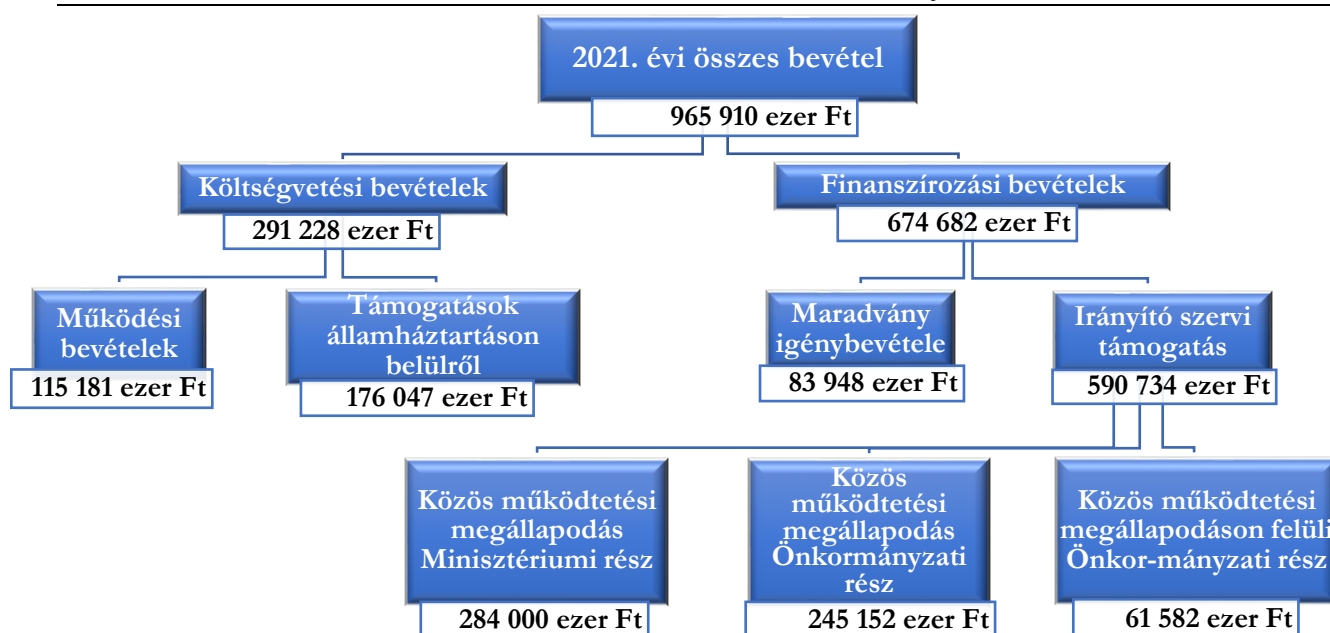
2021. évi összes bevétel
965 910 ezer Ft

Költségvetési bevételek
291 228 ezer Ft

Finanszírozási bevételek
674 682 ezer Ft

Működési bevételek
115 181 ezer Ft

Támogatások államháztartáson belülről
176 047 ezer Ft

Maradvány igénybevétele
83 948 ezer Ft

Irányító szervi támogatás
590 734 ezer Ft

Közös működtetési megállapodás Minisztériumi rész
284 000 ezer Ft

Közös működtetési megállapodás Önkormányzati rész
245 152 ezer Ft

Közös működtetési megállapodáson felüli Önkor-mányzati rész
61 582 ezer Ft